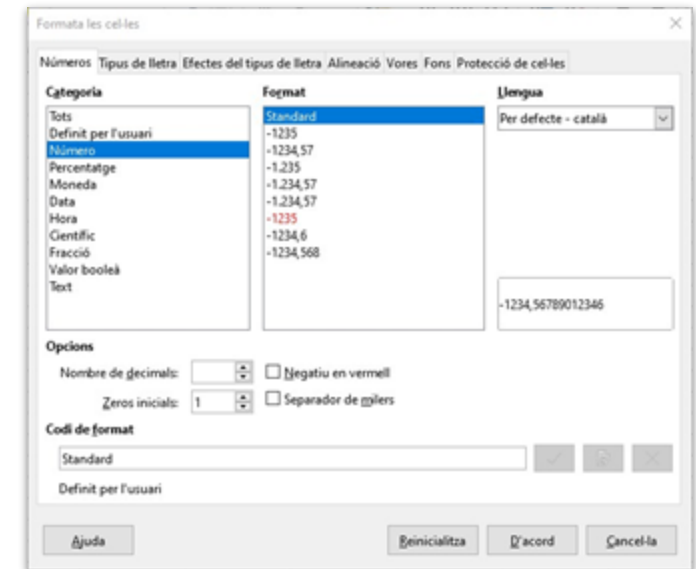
Formata les cel·les

Números Tipus de lletra Efectes del tipus de lletra Alineació Vores Fons Protecció de cel·les

Categoria
Tots
Definit per l'usuari
Número
Percentatge
Moneda
Data
Hora
Científic
Fracció
Valor booleà
Text

Format
Standard
-1235
-1234,57
-1.235
-1.234,57
-1.234,57
-1235
-1234,6
-1234,568

Llengua
Per defecte - català

-1234,56789012346

Opcions
Nombre de decimals:
Zeros inicials: 1
Negatiu en vermell
Separador de milers

Codi de format
Standard

Definit per l'usuari

Ajuda
Reinicialitza
D'acord
Cancel·la